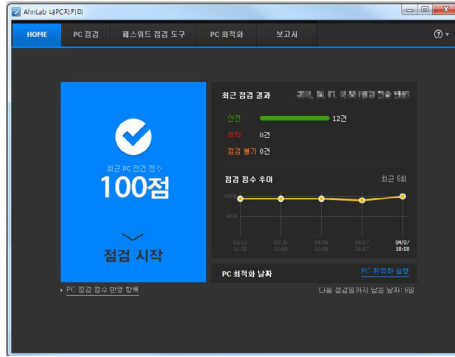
AhnLab 내PC지키미

HOME
PC 점검
패스워드 점검 도구
PC 최적화
보고서

최근 PC 점검 점수
100점
점검 시작

최근 점검 결과 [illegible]
안전 12건
취약 0건
점검 불가 0건

점검 점수 추이
최근 5회
100
50
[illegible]
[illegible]
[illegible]
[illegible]
04/07 10:10

PC 최적화 날짜
PC 최적화 실행
다음 점검일까지 남은 날짜: 6일

PC 점검 점수 반영 항목